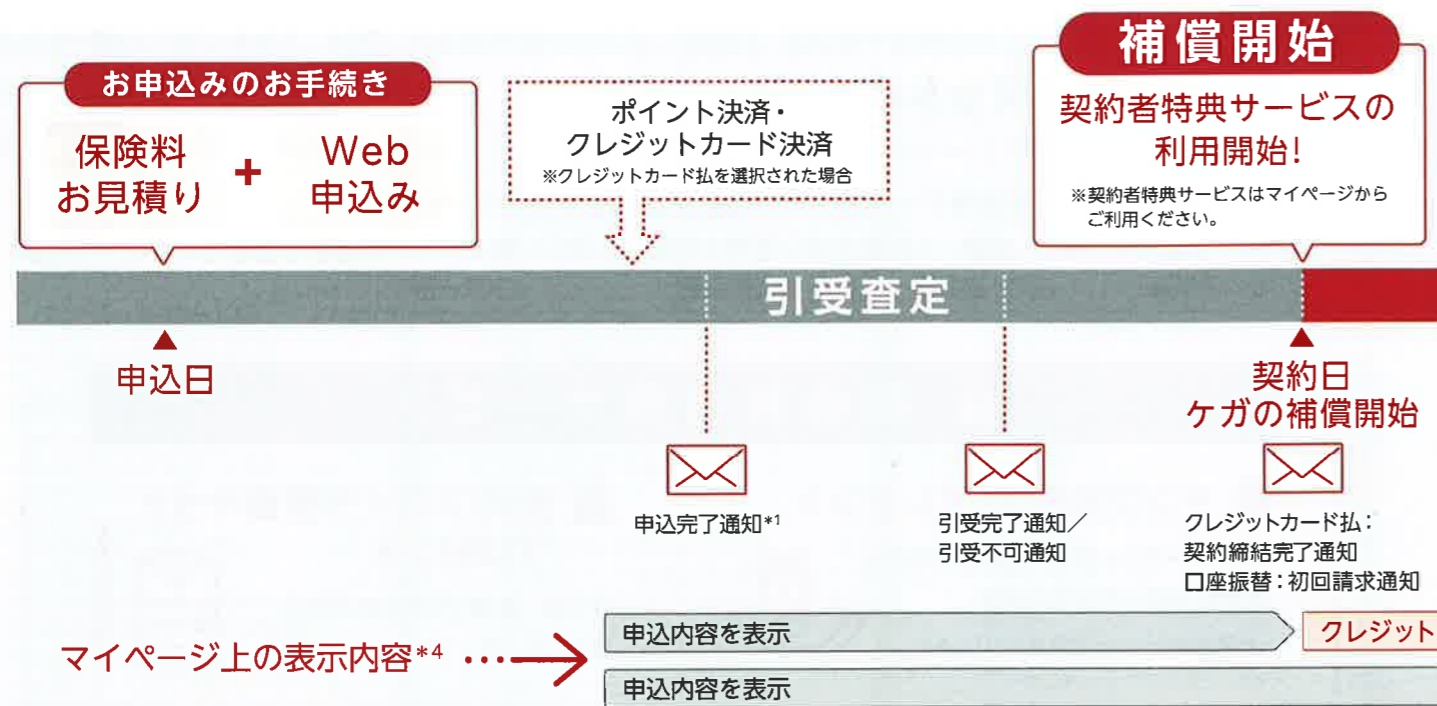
お申込みのお手続き

保険料お見積り + Web申込み

ポイント決済・クレジットカード決済
※クレジットカード払を選択された場合

補償開始

契約者特典サービスの利用開始!
※契約者特典サービスはマイページからご利用ください。

引受査定

申込日

契約日
ケガの補償開始

申込完了通知*1

引受完了通知／引受不可通知

クレジットカード払：契約締結完了通知
口座振替：初回請求通知

マイページ上の表示内容*4 ・・・

申込内容を表示

クレジット

申込内容を表示